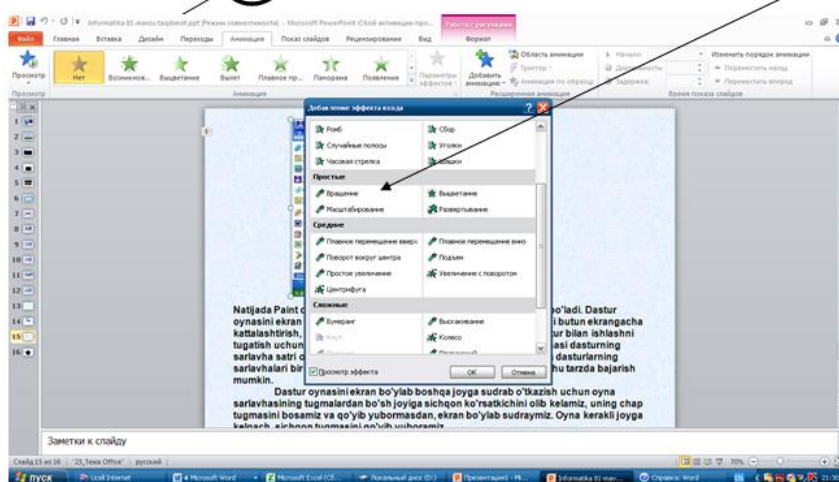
Informatika 01 mavzu taqdimot.ppt [Режим совместимости] - Microsoft PowerPoint (Сбой активации про...
Работа с рисунками
Файл Главная Вставка Дизайн Переходы Анимация Показ слайдов Рецензирование Вид Формат
Просмотр Нет Возникнов... Выцветание Вылет Плавное пр... Панорама Появление Параметры эффектов Добавить анимацию Область анимации Триггер Анимация по образцу Начало: Длительность: Задержка: Изменить порядок анимации Переместить назад Переместить вперед
Просмотр Анимация Расширенная анимация Время показа слайдов

Добавление эффекта входа
Ромб Сбор
Случайные полосы Уголки
Часовая стрелка Шашки
Простые
Вращение Выцветание
Масштабирование Развертывание
Средние
Плавное перемещение вверх Плавное перемещение вниз
Поворот вокруг центра Подъем
Простое увеличение Увеличение с поворотом
Центрифуга
Сложные
Бумеранг Выскакивание
Клоп Колесо
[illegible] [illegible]
Просмотр эффекта
ОК Отмена

Natijada Paint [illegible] bo'ladi. Dastur oynasini ekran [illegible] butun ekrangacha kattalashtirish, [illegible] tur bilan ishlashni tugatish uchun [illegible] asi dasturning sarlavha satri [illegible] dasturlarning sarlavhalari bir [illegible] hu tarzda bajarish mumkin.

Dastur oynasini ekran bo'ylab boshqa joyga sudrab o'tkazish uchun oyna sarlavhasining tugmalardan bo'sh joyiga sichqon ko'rsatkichini olib kelamiz, uning chap tugmasini bosamiz va qo'yib yubormasdan, ekran bo'ylab sudraymiz. Oyna kerakli joyga kelgach, sichqon tugmasini qo'yib yuboramiz.

Заметки к слайду

Слайд 15 из 16 "23_Тема Office" русский
70%
пуск Ucell Internet 4 Microsoft Word Microsoft Excel (С6... Локальный диск (D:) Презентация1 - Mi... Informatika 01 mav... Справка: Word